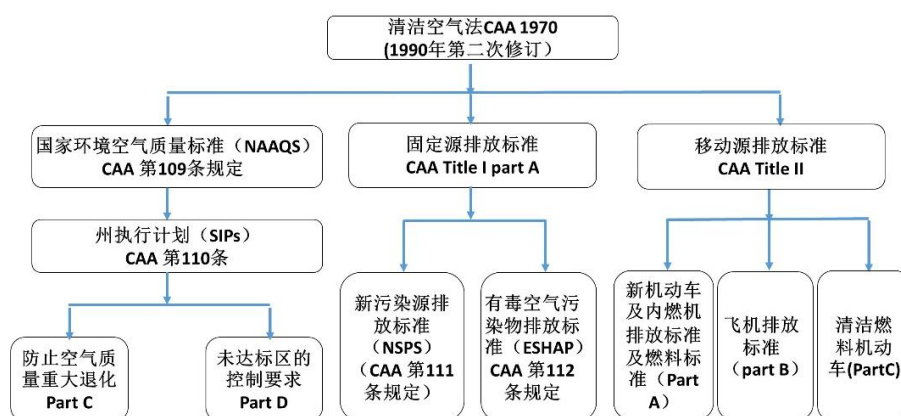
清洁空气法CAA 1970
(1990年第二次修订)

国家环境空气质量标准（NAAQS）
CAA 第109条规定

州执行计划（SIPs）
CAA 第110条

防止空气质量重大退化
Part C

未达标区的控制要求
Part D

固定源排放标准
CAA Title I part A

新污染源排放标准（NSPS）（CAA 第111条规定）

有毒空气污染物排放标准（ESHAP）CAA 第112条规定

移动源排放标准
CAA Title II

新机动车及内燃机排放标准及燃料标准（Part A）

飞机排放标准（part B）

清洁燃料机动车(PartC)